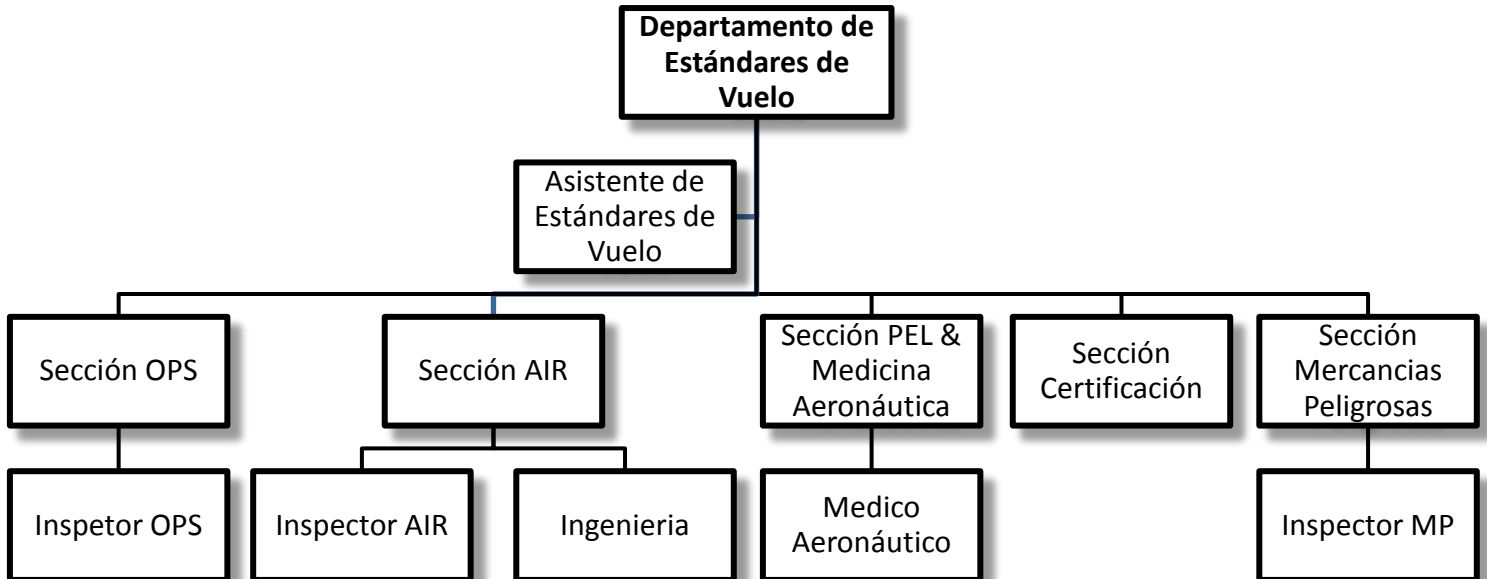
Departamento de Estándares de Vuelo

Asistente de Estándares de Vuelo

Sección OPS

Sección AIR

Sección PEL & Medicina Aeronáutica

Sección Certificación

Sección Mercancias Peligrosas

Inspetor OPS

Inspector AIR

Ingenieria

Medico Aeronáutico

Inspector MP